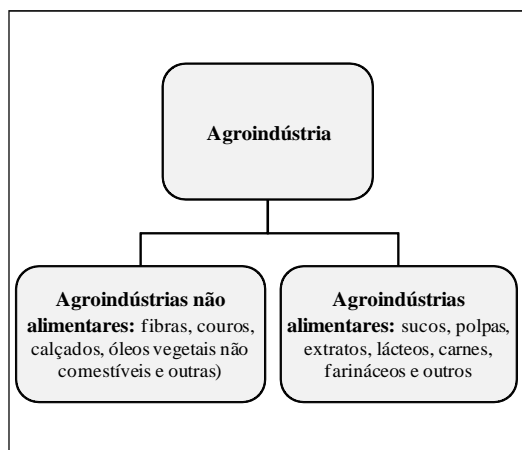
Agroindústria

Agroindústrias não alimentares: fibras, couros, calçados, óleos vegetais não comestíveis e outras)

Agroindústrias alimentares: sucos, polpas, extratos, lácteos, carnes, farináceos e outros